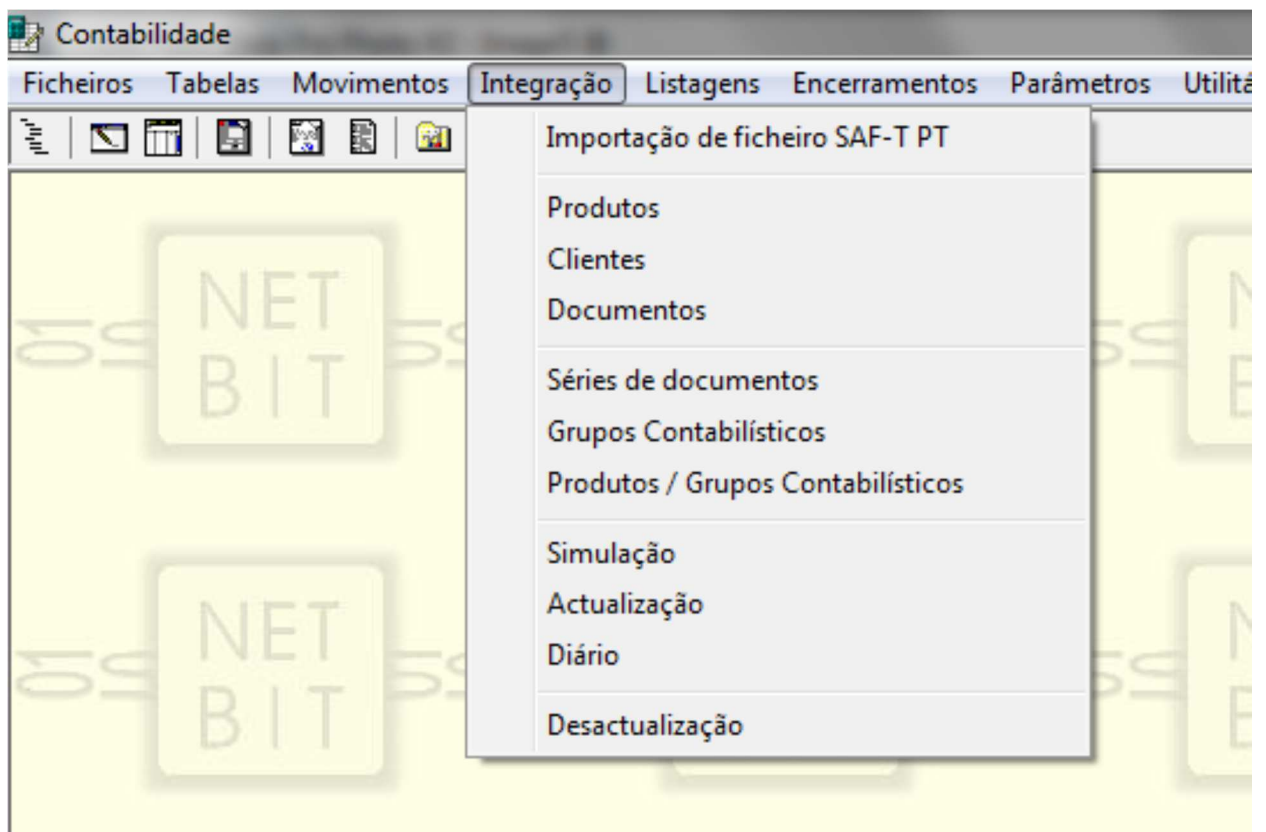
Contabilidade

Ficheiros Tabelas Movimentos Integração Listagens Encerramentos Parâmetros Utilitá

Importação de ficheiro SAF-T PT

Produtos
Clientes
Documentos

Séries de documentos
Grupos Contabilísticos
Produtos / Grupos Contabilísticos

Simulação
Actualização
Diário

Desactualização

NET
BIT

NET
BIT